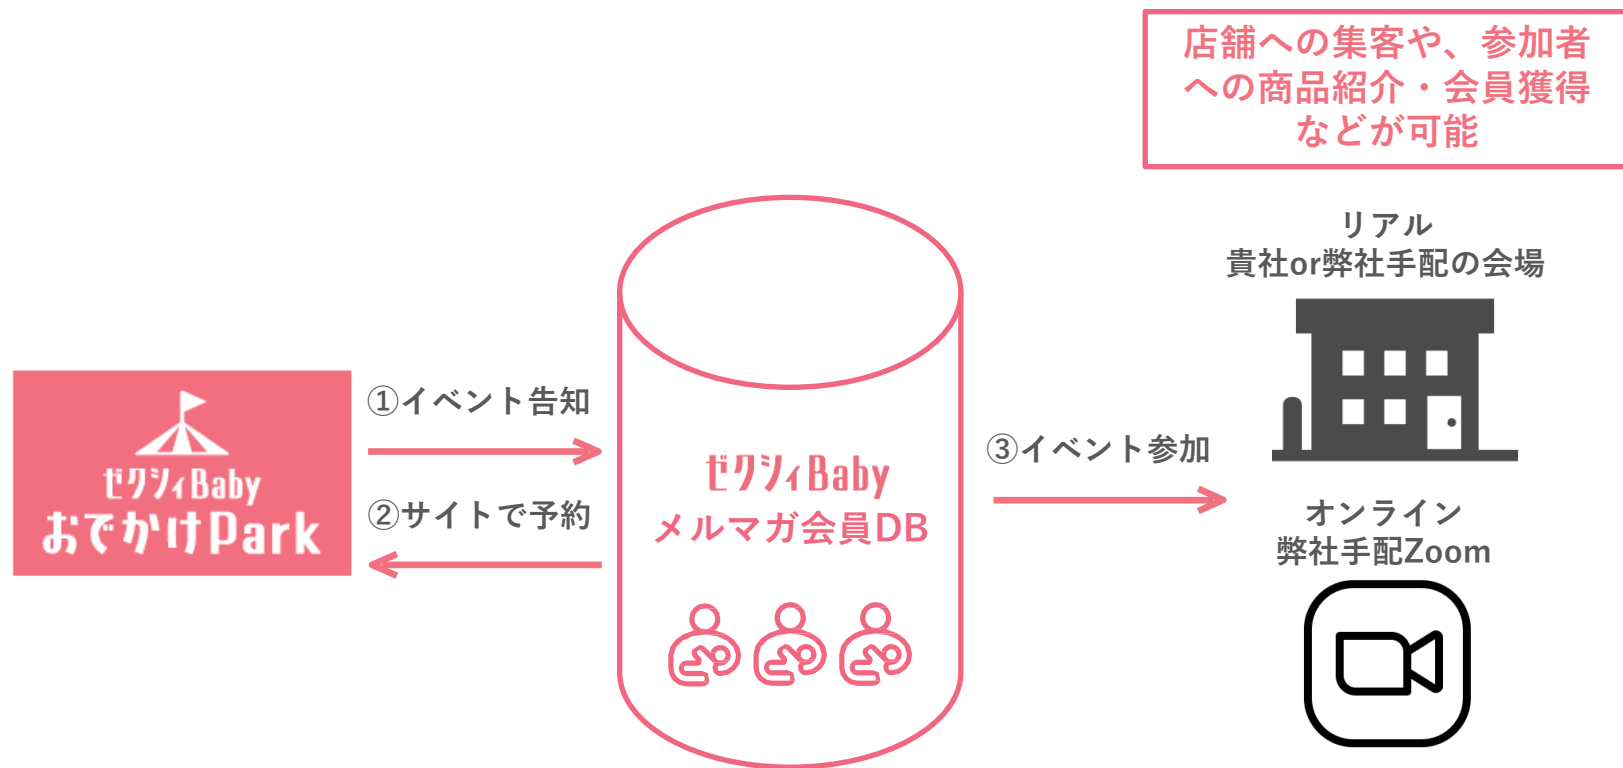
店舗への集客や、参加者への商品紹介・会員獲得などが可能

ゼクシィBaby
おでかけPark

①イベント告知

②サイトで予約

ゼクシィBaby
メルマガ会員DB

③イベント参加

リアル
貴社or弊社手配の会場

オンライン
弊社手配Zoom